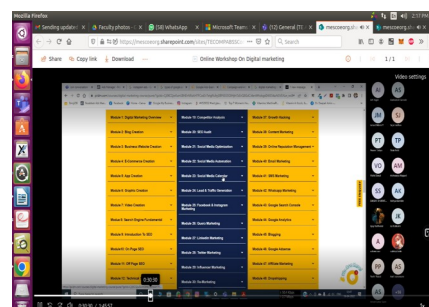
Mozilla Firefox

Sending update: ✕ | Faculty photos · ✕ | (58) WhatsApp ✕ | Microsoft Teams ✕ | (12) General (TE ✕ | mescoeorg.sh ✕ | mescoeorg.sh ✕

https://mescoeorg.sharepoint.com/sites/TECOMPANSE

Search

Share | Copy link | Download | Online Workshop On Digital marketing | 1 / 1

Video settings

| | | |
|---|---|---|
| Module 1: Digital Marketing Overview | Module 13: Competitor Analysis | Module 25: Growth Hacking |
| Module 2: Blog Creation | Module 14: SEO Audit | Module 26: Content Marketing |
| Module 3: Business (Website Creation) | Module 15: Social Media Optimization | Module 27: Online Reputation Management |
| Module 4: E-Commerce Creation | Module 16: Social Media Automation | Module 28: Email Marketing |
| Module 5: App Creation | Module 17: Social Media Calendar | Module 29: SMS Marketing |
| Module 6: Graphic Creation | Module 18: Lead & Traffic Generation | Module 30: Whatsapp Marketing |
| Module 7: Video Creation | Module 19: Facebook & Instagram Marketing | Module 31: Google Search Console |
| Module 8: Search Engine Fundamentals | Module 20: Quora Marketing | Module 32: Google Analytics |
| Module 9: Introduction To SEO | Module 21: LinkedIn Marketing | Module 33: Blogging |
| Module 10: On Page SEO | Module 22: Twitter Marketing | Module 34: Google Adsense |
| Module 11: Off Page SEO | Module 23: Influencer Marketing | Module 35: Affiliate Marketing |
| Module 12: Technical SEO | Module 24: Ads Marketing | Module 36: Dropshipping |

AS JM SI PT TP VO AM SS AK JK A RR PP AS

0:32:00

0:32:00 / 1:45:52

2:17 PM